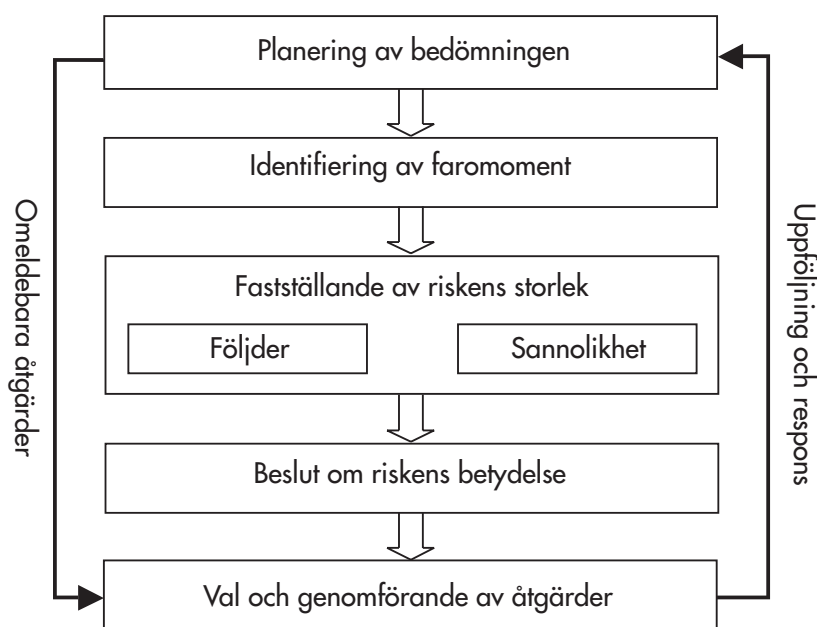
Planering av bedömningen

Identifiering av faromoment

Fastställande av riskens storlek

Följder

Sannolikhet

Beslut om riskens betydelse

Val och genomförande av åtgärder

Omedelbara åtgärder

Uppföljning och respons